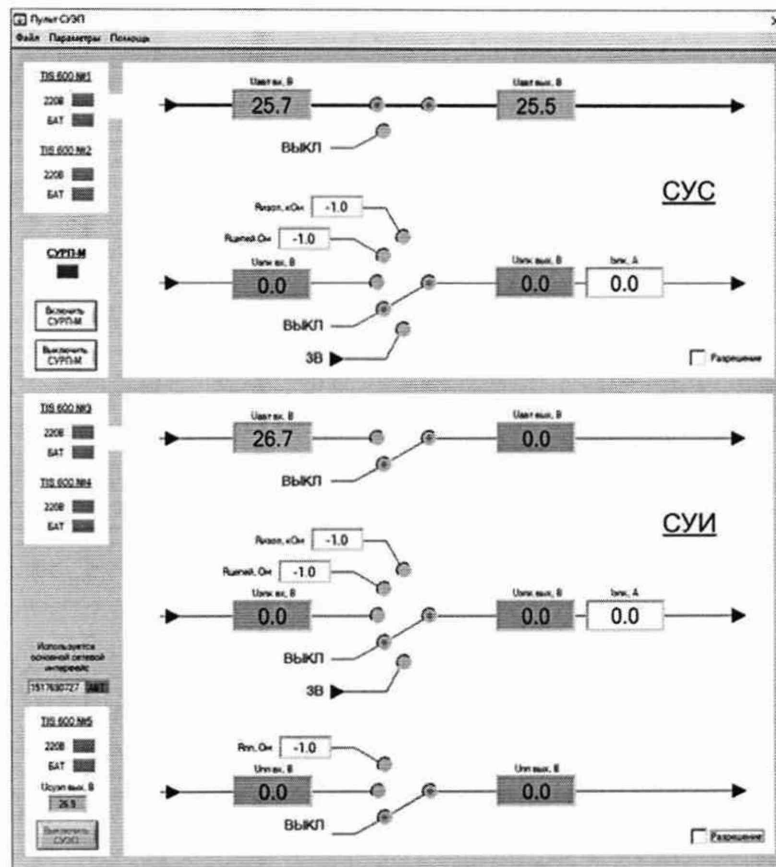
Пульт СУЭП
Файл Параметры Помощь

TIS 600 №1
220В
БАТ
TIS 600 №2
220В
БАТ

Uавт вх, В
25.7
Uавт вых, В
25.5
ВЫКЛ

СУС

Rизол, кОм -1.0
Rцепей, Ом -1.0

СУРП-М
Включить СУРП-М
Выключить СУРП-М

Uапк вх, В
0.0
Uапк вых, В
0.0
Iапк, А
0.0
ВЫКЛ
3В
Разрешение

TIS 600 №3
220В
БАТ
TIS 600 №4
220В
БАТ

Uавт вх, В
26.7
Uавт вых, В
0.0
ВЫКЛ

СУИ

Rизол, кОм -1.0
Rцепей, Ом -1.0

Uапк вх, В
0.0
Uапк вых, В
0.0
Iапк, А
0.0
ВЫКЛ
3В

Используется основной сетевой интерфейс
1517630727 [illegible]

TIS 600 №5
220В
БАТ
Uсуэп вых, В
26.9
Выключить СУЭП

Rпп, Ом -1.0
Uпп вх, В
0.0
Uпп вых, В
0.0
ВЫКЛ
Разрешение